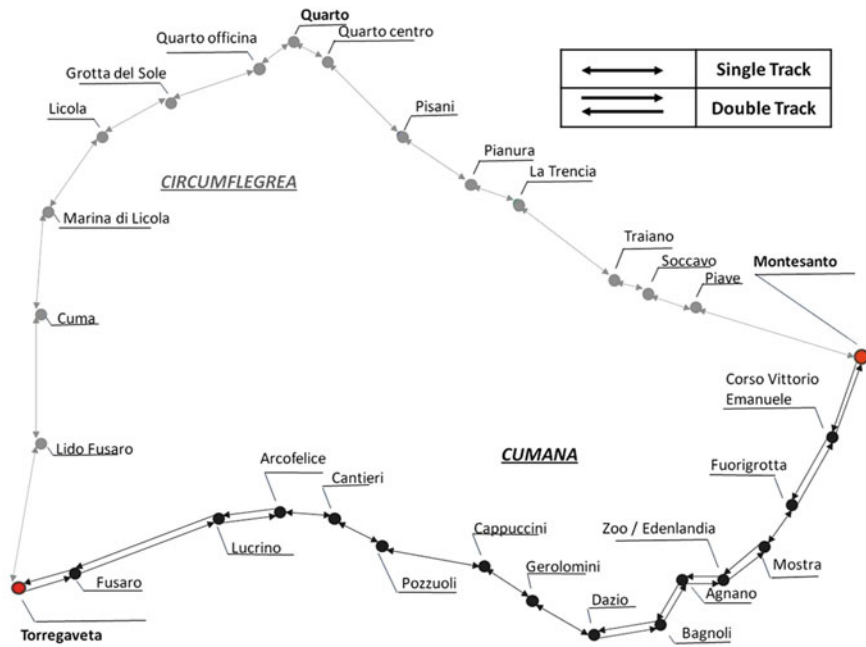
| | |
|---|---|
| ⟷ | Single Track |
| ⇄ | Double Track |

Quarto
Quarto officina
Quarto centro
Grotta del Sole
Licola
Pisani
Pianura
La Trencia
CIRCUMFLEGREA
Marina di Licola
Traiano
Soccavo
Piave
Montesanto
Cuma
Corso Vittorio Emanuele
Lido Fusaro
CUMANA
Fuorigrotta
Arcofelice
Cantieri
Cappuccini
Zoo / Edenlandia
Lucrino
Gerolomini
Mostra
Pozzuoli
Agnano
Dazio
Fusaro
Bagnoli
Torregaveta